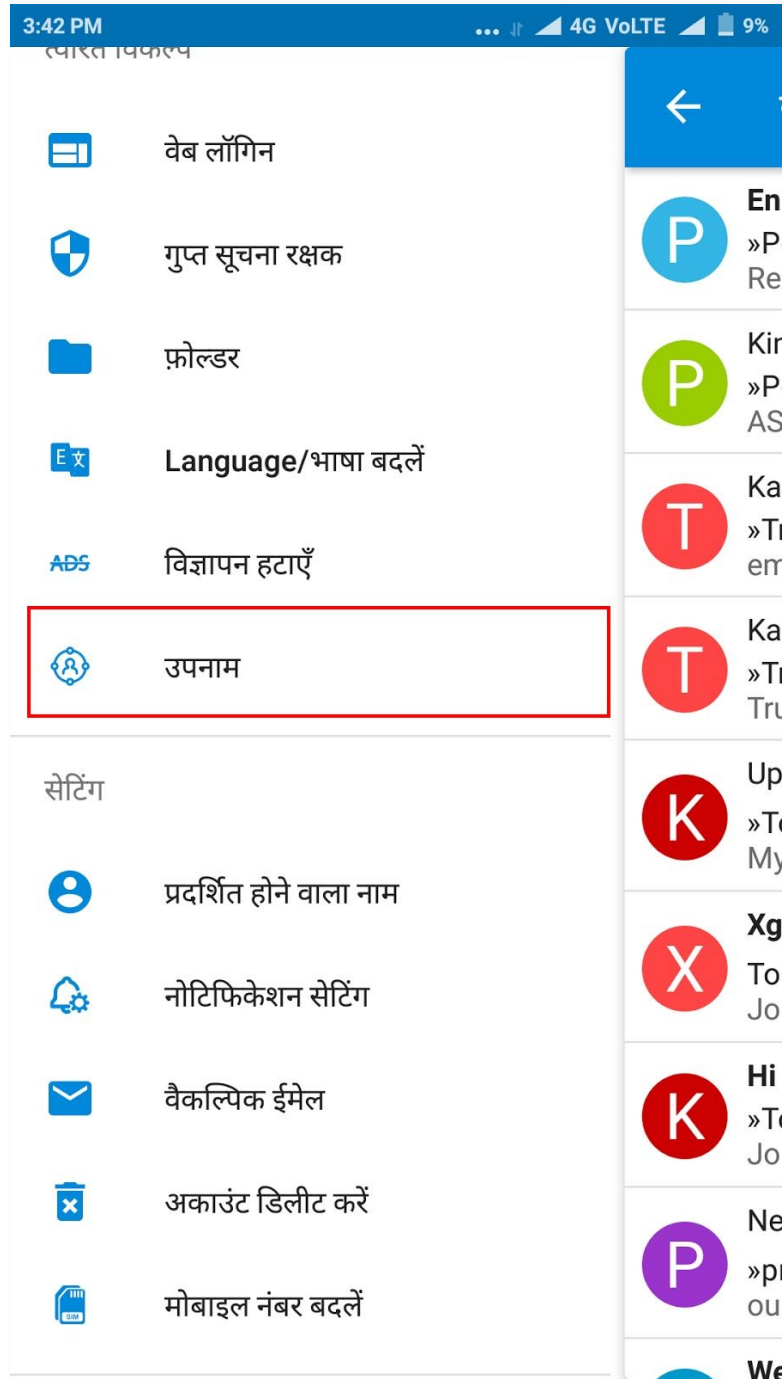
3:42 PM ... 4G VoLTE 9%

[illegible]

वेब लॉगिन

गुप्त सूचना रक्षक

फ़ोल्डर

Language/भाषा बदलें

ADS विज्ञापन हटाएँ

उपनाम

सेटिंग

प्रदर्शित होने वाला नाम

नोटिफिकेशन सेटिंग

वैकल्पिक ईमेल

अकाउंट डिलीट करें

मोबाइल नंबर बदलें

P En
»P
Re

P Kir
»P
AS

T Ka
»Tr
em

T Ka
»Tr
Tru

K Up
»To
My

X Xg
To
Jo

K Hi
»To
Jo

P Ne
»pr
ou

We